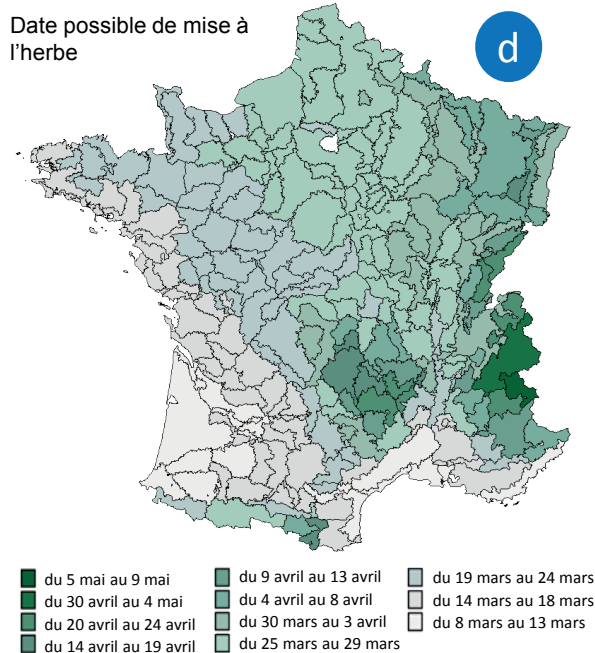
Date possible de mise à l'herbe

d

du 5 mai au 9 mai
du 30 avril au 4 mai
du 20 avril au 24 avril
du 14 avril au 19 avril

du 9 avril au 13 avril
du 4 avril au 8 avril
du 30 mars au 3 avril
du 25 mars au 29 mars

du 19 mars au 24 mars
du 14 mars au 18 mars
du 8 mars au 13 mars